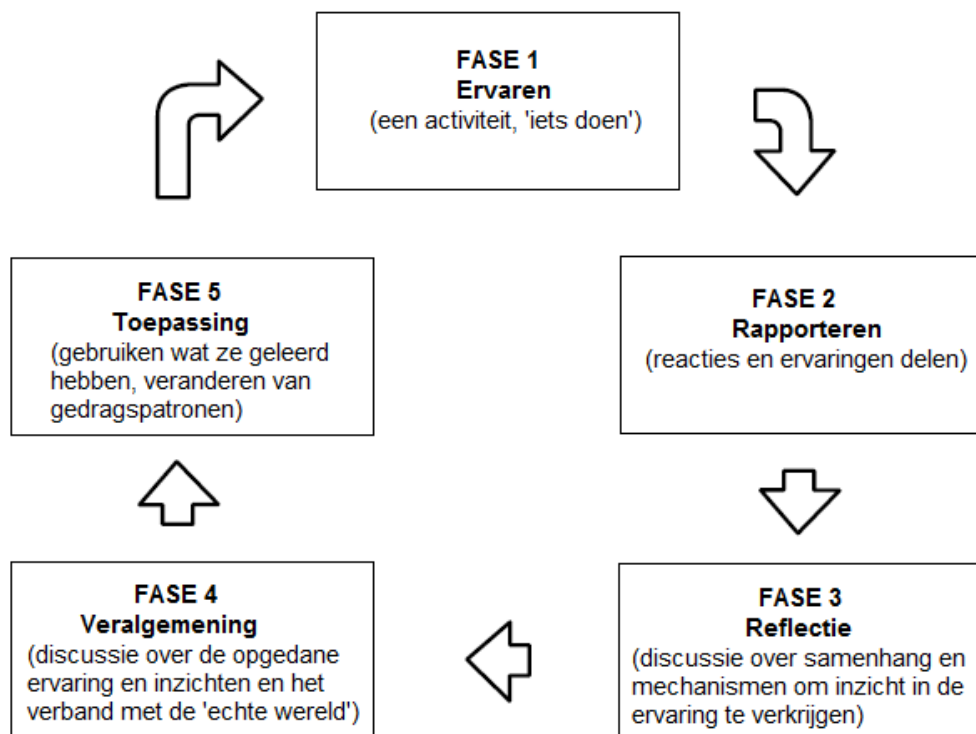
FASE 1
Ervaren
(een activiteit, 'iets doen')

FASE 2
Rapporteren
(reacties en ervaringen delen)

FASE 3
Reflectie
(discussie over samenhang en mechanismen om inzicht in de ervaring te verkrijgen)

FASE 4
Veralgemening
(discussie over de opgedane ervaring en inzichten en het verband met de 'echte wereld')

FASE 5
Toepassing
(gebruiken wat ze geleerd hebben, veranderen van gedragspatronen)